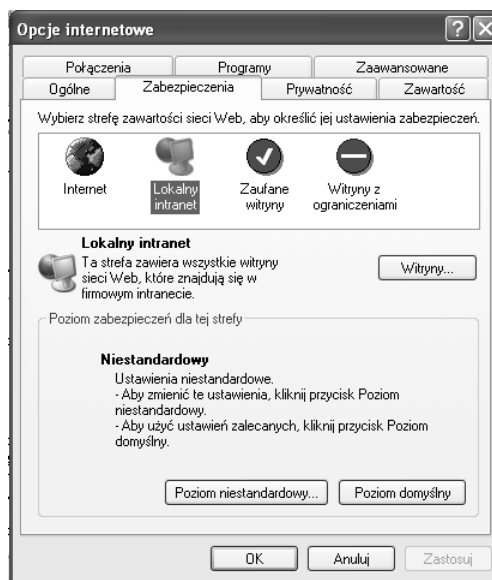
Opcje internetowe

?

Połączenia
Programy
Zaawansowane
Ogólne
Zabezpieczenia
Prywatność
Zawartość

Wybierz strefę zawartości sieci Web, aby określić jej ustawienia zabezpieczeń.

Internet
Lokalny intranet
Zaufane witryny
Witryny z ograniczeniami

Lokalny intranet
Ta strefa zawiera wszystkie witryny sieci Web, które znajdują się w firmowym intranecie.

Witryny...

Poziom zabezpieczeń dla tej strefy

Niestandardowy
Ustawienia niestandardowe.
- Aby zmienić te ustawienia, kliknij przycisk Poziom niestandardowy.
- Aby użyć ustawień zalecanych, kliknij przycisk Poziom domyślny.

Poziom niestandardowy...
Poziom domyślny

OK
Anuluj
Zastosuj